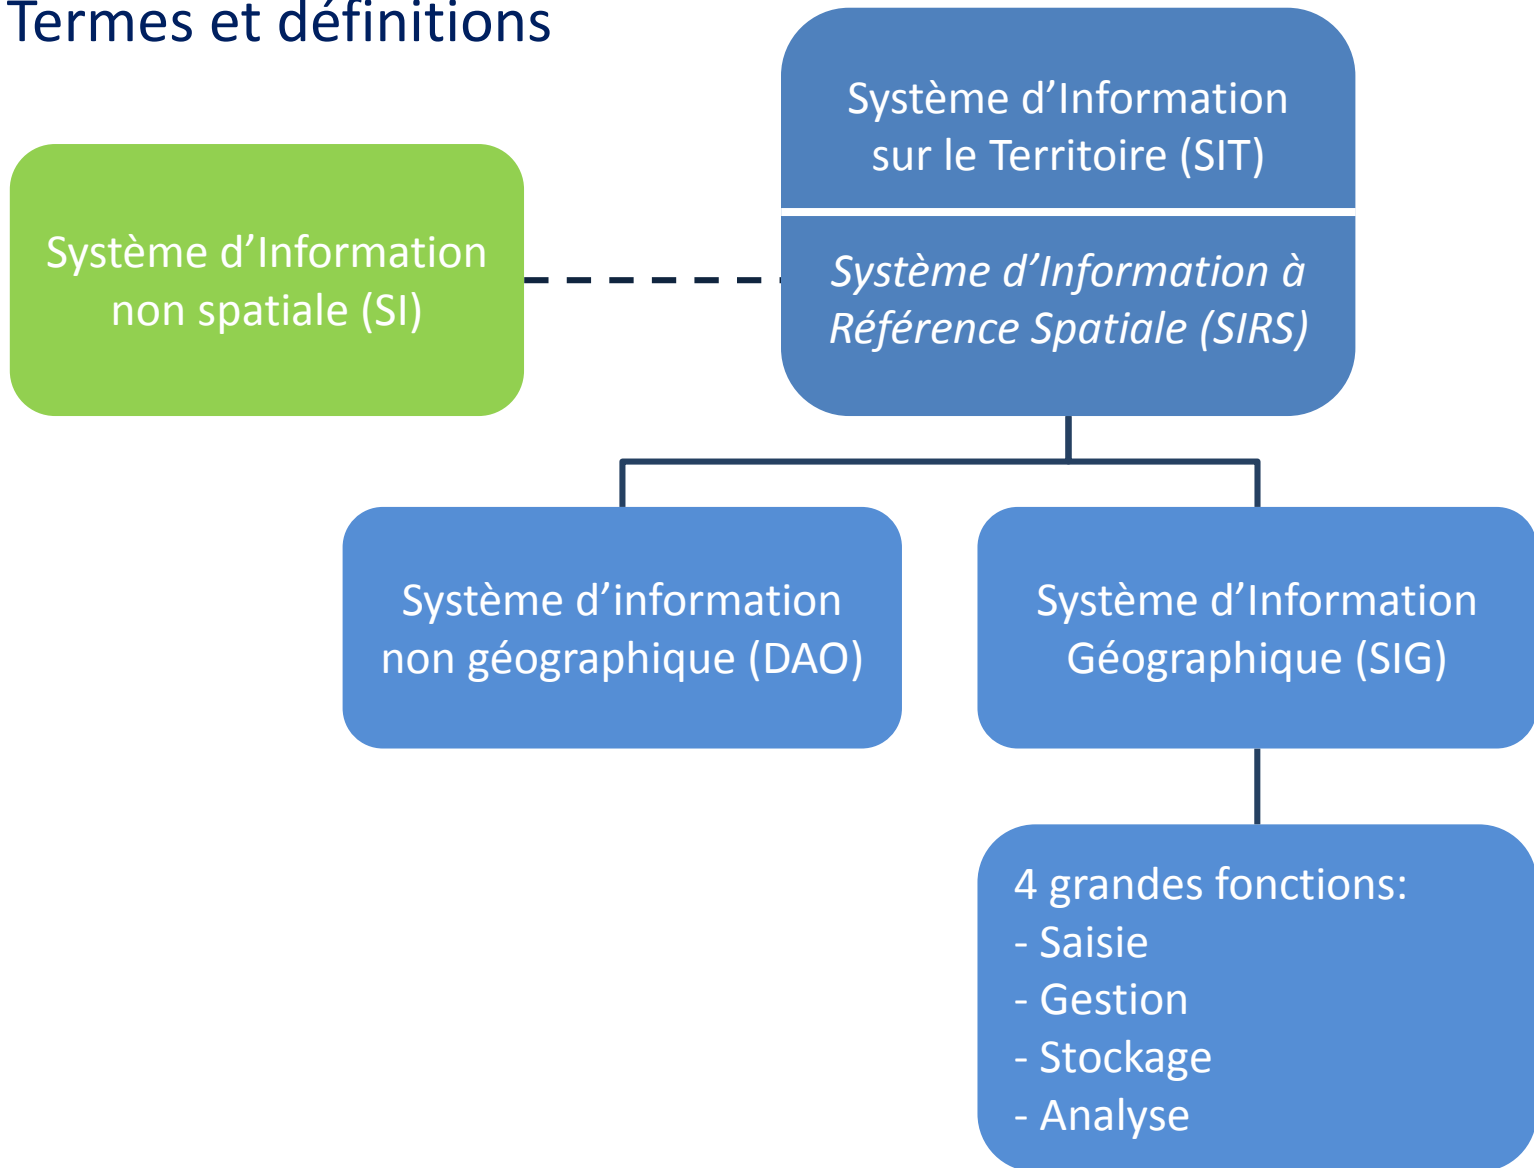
Termes et définitions

Système d’Information sur le Territoire (SIT)

Système d’Information à Référence Spatiale (SIRS)

Système d’Information non spatiale (SI)

Système d’information non géographique (DAO)

Système d’Information Géographique (SIG)

4 grandes fonctions:
- Saisie
- Gestion
- Stockage
- Analyse